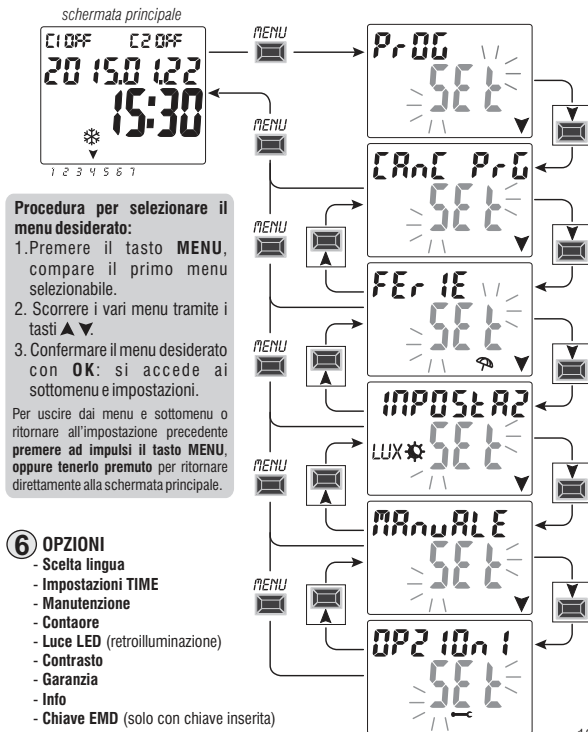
schermata principale

C1 OFF C2 OFF
2015.01.22
15:30
1 2 3 4 5 6 7

MENU
PrOG
SEt

MENU
CAnC PrG
SEt

MENU
FErIE
SEt

MENU
IMPOStAZ
LUX
SEt

MENU
MAnuALE
SEt

MENU
OPZIOnI
SEt

Procedura per selezionare il menu desiderato:
1. Premere il tasto MENU, compare il primo menu selezionabile.
2. Scorrere i vari menu tramite i tasti ▲ ▼.
3. Confermare il menu desiderato con OK: si accede ai sottomenu e impostazioni.

Per uscire dai menu e sottomenu o ritornare all'impostazione precedente premere ad impulsi il tasto MENU, oppure tenerlo premuto per ritornare direttamente alla schermata principale.

6 OPZIONI
- Scelta lingua
- Impostazioni TIME
- Manutenzione
- Contaore
- Luce LED (retroilluminazione)
- Contrasto
- Garanzia
- Info
- Chiave EMD (solo con chiave inserita)

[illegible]